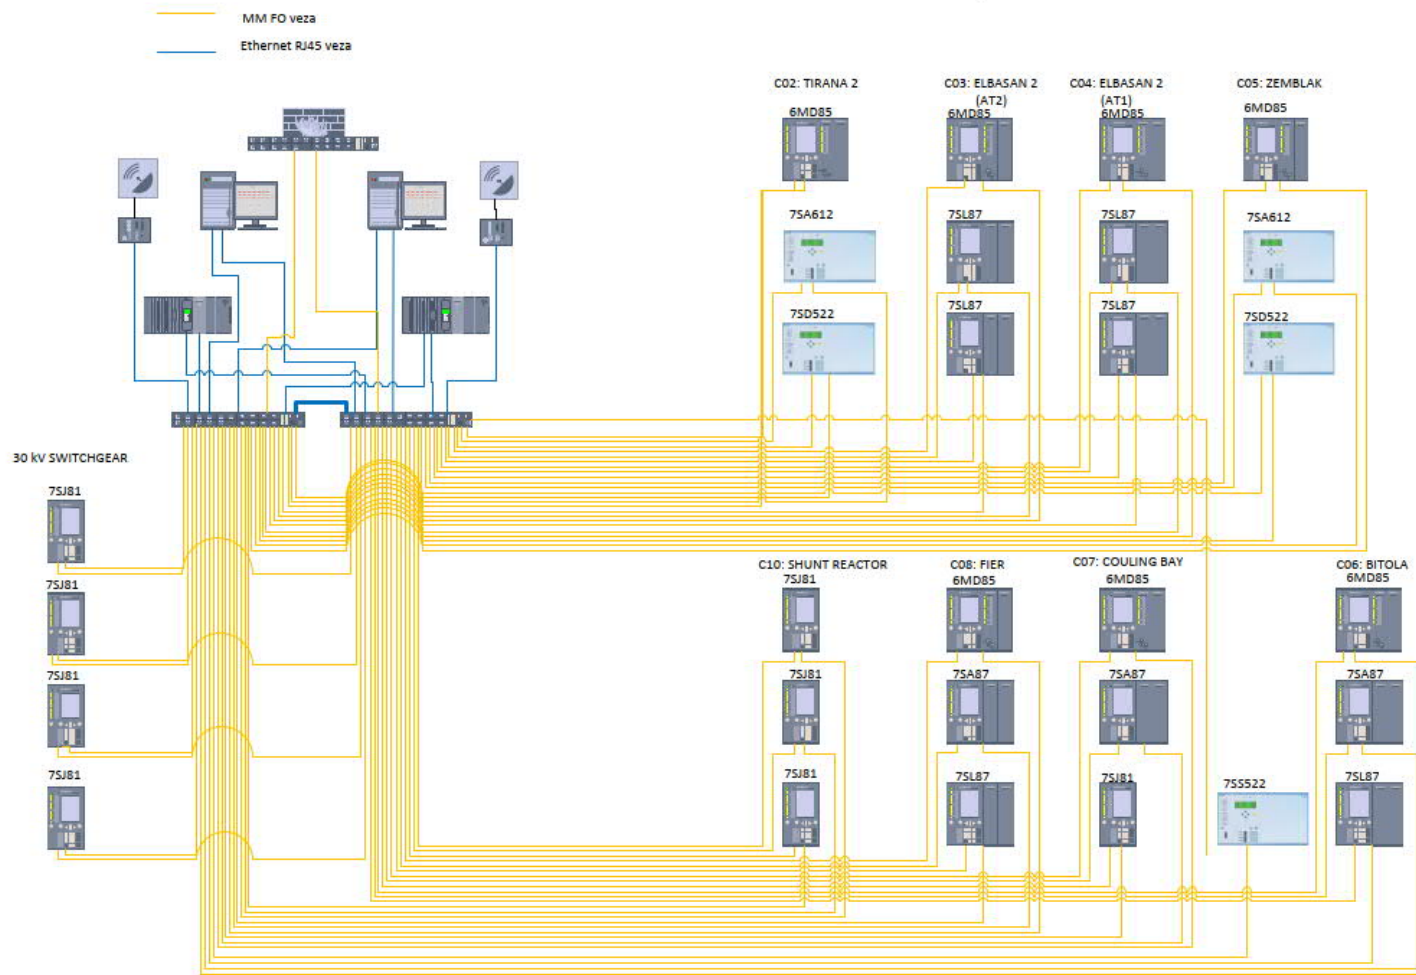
MM FO veza

Ethernet RJ45 veza

C02: TIRANA 2
6MD85
7SA612
7SD522

C03: ELBASAN 2 (AT2)
6MD85
7SL87
7SL87

C04: ELBASAN 2 (AT1)
6MD85
7SL87
7SL87

C05: ZEMBLAK
6MD85
7SA612
7SD522

30 kV SWITCHGEAR
7SJ81
7SJ81
7SJ81
7SJ81

C10: SHUNT REACTOR
7SJ81
7SJ81
7SJ81

C08: FIER
6MD85
7SA87
7SL87

C07: COULING BAY
6MD85
7SA87
7SJ81

7SS522

C06: BITOLA
6MD85
7SA87
7SL87